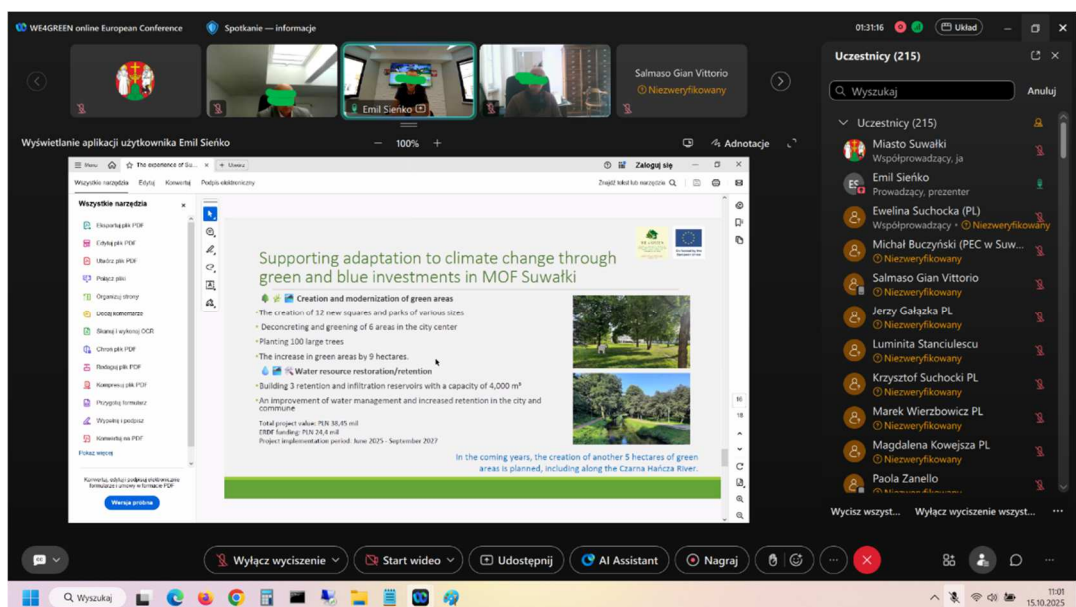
WE4GREEN online European Conference Spotkanie — informacje

01:31:16 Układ

Uczestnicy (215)

Salmaso Gian Vittorio
Niezweryfikowany

Emil Sieńko

Wyświetlanie aplikacji użytkownika Emil Sieńko 100% Adnotacje

Menu The experience of Su... Nowa karta Zaloguj się

Wszystkie narzędzia Edytuj Konwertuj Podpis elektroniczny Znajdź tekst lub narzędzia

Wszystkie narzędzia
Eksportuj plik PDF
Edytuj plik PDF
Utwórz plik PDF
Połącz pliki
Organizuj strony
Dodaj komentarz
Skanuj i wykonaj OCR
Chroń plik PDF
Redaguj plik PDF
Kompresuj plik PDF
Przygotuj formularz
Wypełnij i podpisz
Konwertuj na PDF
Pokaż więcej

Komentuj, edytuj i podpisuj elektroniczne formularze i umowy w formacie PDF
Wersja próbna

Supporting adaptation to climate change through green and blue investments in MOF Suwałki

Creation and modernization of green areas
The creation of 12 new squares and parks of various sizes
Deconcreting and greening of 6 areas in the city center
Planting 100 large trees
The increase in green areas by 9 hectares.
Water resource restoration/retention
Building 3 retention and infiltration reservoirs with a capacity of 4,000 m³
An improvement of water management and increased retention in the city and commune

Total project value: PLN 38,45 mil
ERDF funding: PLN 24,4 mil
Project implementation period: June 2025 - September 2027

In the coming years, the creation of another 5 hectares of green areas is planned, including along the Czarna Hańcza River.

Wyszukaj Anuluj

Uczestnicy (215)
Miasto Suwałki
Współprowadzący, ja
Emil Sieńko
Prowadzący, prezenter
Ewelina Suchocka (PL)
Współprowadzący • Niezweryfikowany
Michał Buczyński (PEC w Suw...
Niezweryfikowany
Salmaso Gian Vittorio
Niezweryfikowany
Jerzy Gałązka PL
Niezweryfikowany
Luminita Stanciulescu
Niezweryfikowany
Krzysztof Suchocki PL
Niezweryfikowany
Marek Wierzbowicz PL
Niezweryfikowany
Magdalena Kowejsza PL
Niezweryfikowany
Paola Zanello
Niezweryfikowany

Wycisz wszyst... Wyłącz wyciszenie wszyst...

Wyłącz wyciszenie Start wideo Udostępnij AI Assistant Nagraj

Wyszukaj

11:01
15.10.2025